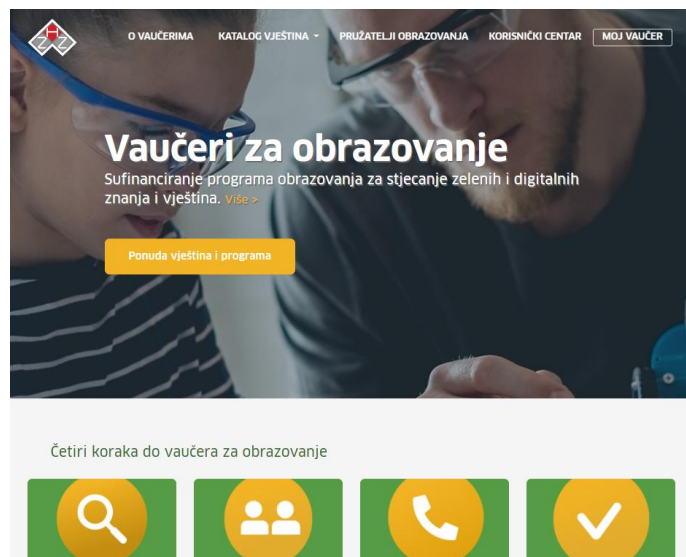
HZZ

O VAUČERIMA KATALOG VJEŠTINA PRUŽATELJI OBRAZOVANJA KORISNIČKI CENTAR MOJ VAUČER

Vaučeri za obrazovanje

Sufinanciranje programa obrazovanja za stjecanje zelenih i digitalnih znanja i vještina. Više >

Ponuda vještina i programa

Četiri koraka do vaučera za obrazovanje